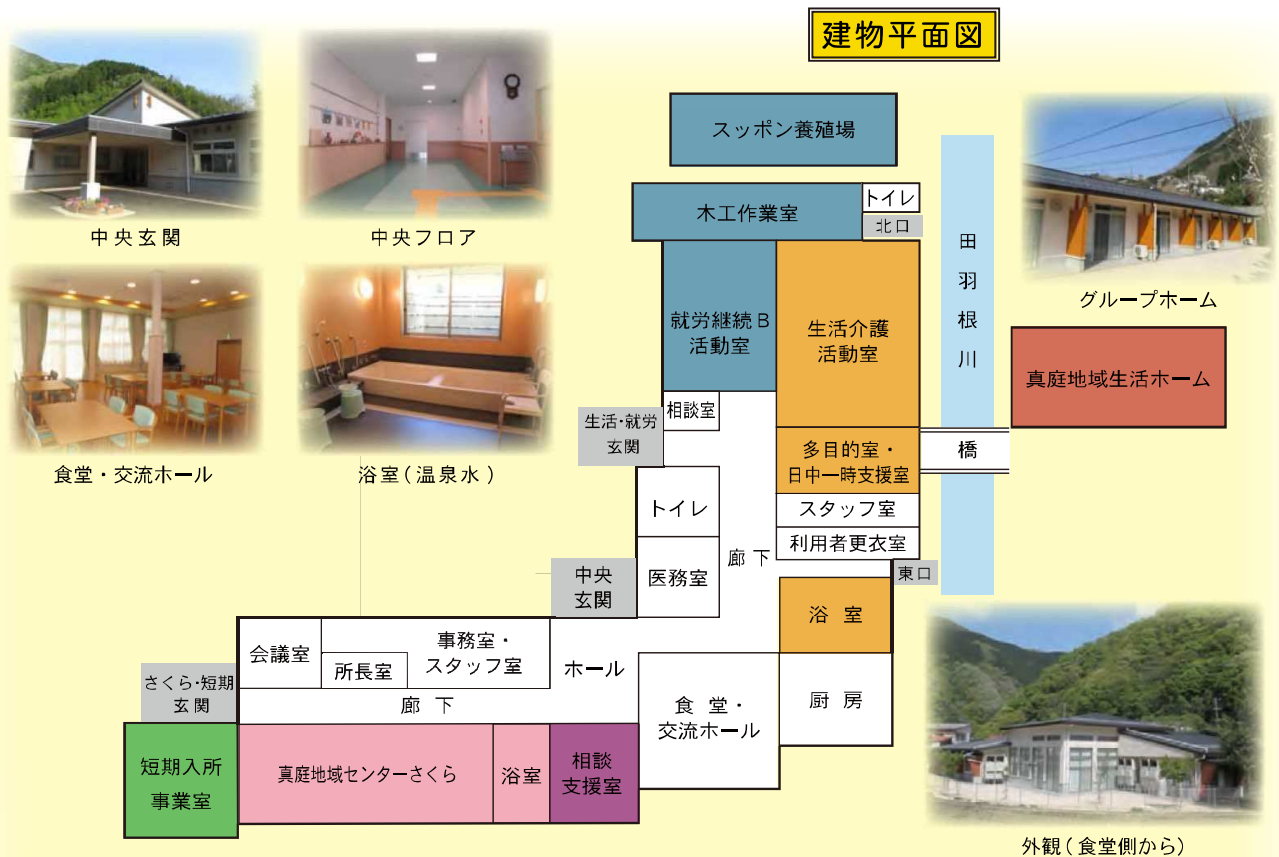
建物平面図

中央玄関

中央フロア

食堂・交流ホール

浴室（温泉水）

スッポン養殖場

木工作業室

トイレ

北口

田羽根川

グループホーム

真庭地域生活ホーム

就労継続Ｂ活動室

生活介護活動室

相談室

生活・就労玄関

多目的室・日中一時支援室

橋

トイレ

スタッフ室

利用者更衣室

廊下

医務室

東口

中央玄関

浴室

会議室

事務室・スタッフ室

所長室

ホール

さくら・短期玄関

廊下

食堂・交流ホール

厨房

短期入所事業室

真庭地域センターさくら

浴室

相談支援室

外観（食堂側から）